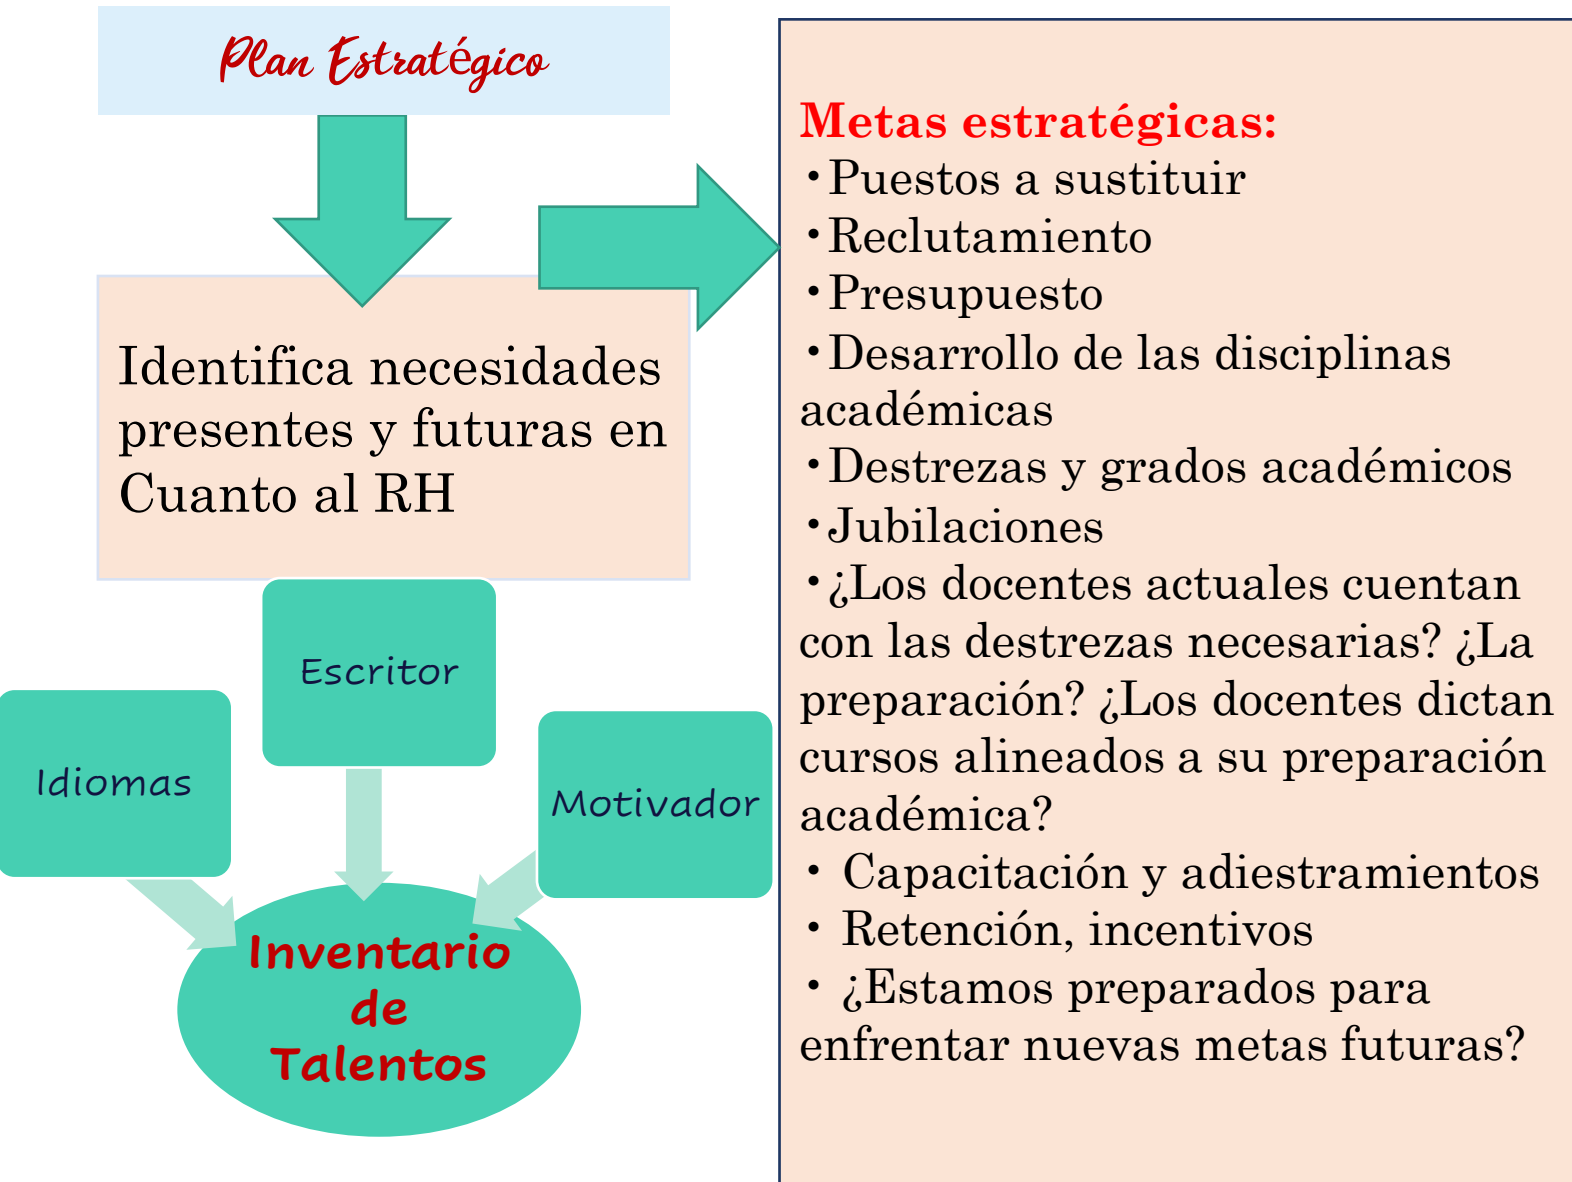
Plan Estratégico

Identifica necesidades presentes y futuras en Cuanto al RH

Escritor

Idiomas

Motivador

Inventario de Talentos

Metas estratégicas:
•Puestos a sustituir
•Reclutamiento
•Presupuesto
•Desarrollo de las disciplinas académicas
•Destrezas y grados académicos
•Jubilaciones
•¿Los docentes actuales cuentan con las destrezas necesarias? ¿La preparación? ¿Los docentes dictan cursos alineados a su preparación académica?
• Capacitación y adiestramientos
• Retención, incentivos
• ¿Estamos preparados para enfrentar nuevas metas futuras?